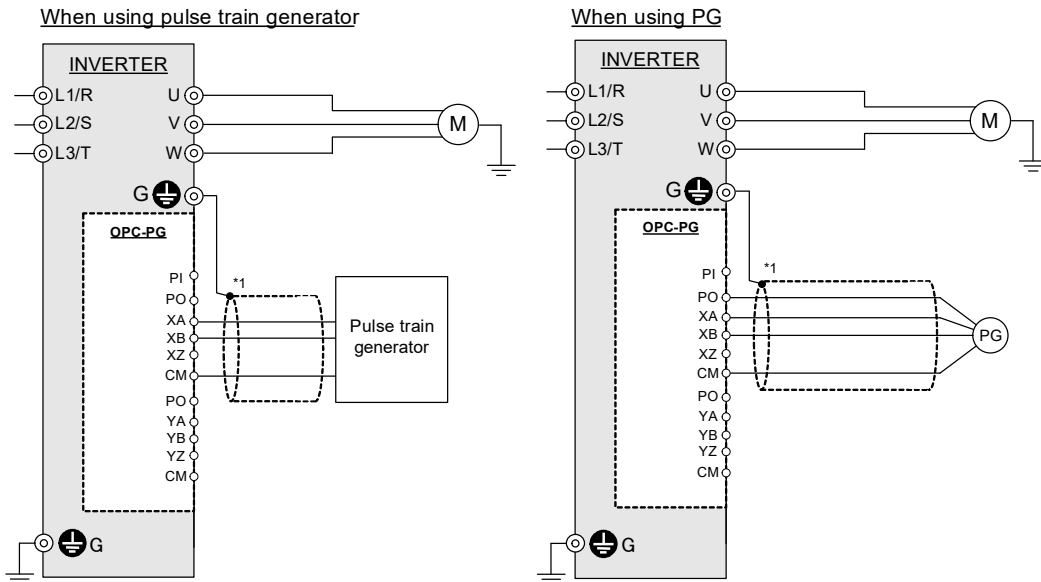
When using pulse train generator

INVERTER

L1/R
L2/S
L3/T
U
V
W
M
G
OPC-PG
PI
PO
XA
XB
XZ
CM
PO
YA
YB
YZ
CM
*1
Pulse train generator
G

When using PG

INVERTER

L1/R
L2/S
L3/T
U
V
W
M
G
OPC-PG
PI
PO
XA
XB
XZ
CM
PO
YA
YB
YZ
CM
*1
PG
G